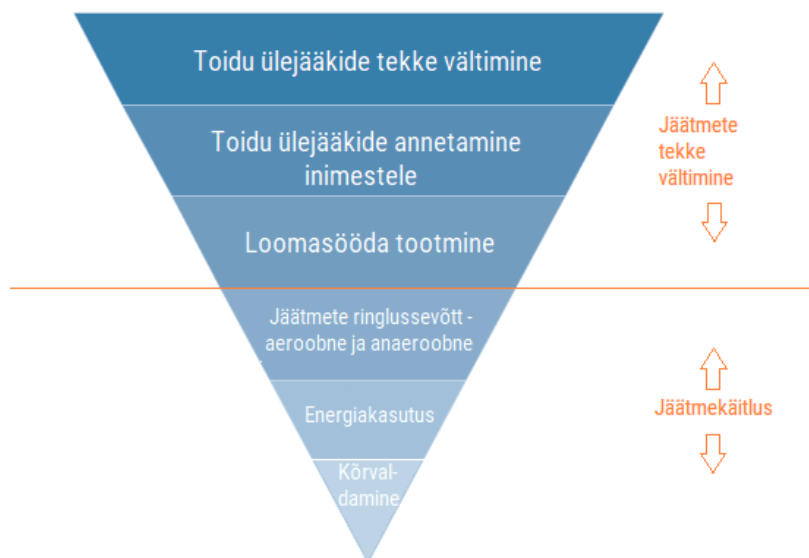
Toidu ülejääkide tekke vältimine

Toidu ülejääkide annetamine inimestele

Loomasööda tootmine

Jäätmete ringlussevõtt - aeroobne ja anaeroobne

Energiakasutus

Kõrvaldamine

Jäätmete tekke vältimine

Jäätmekäitlus